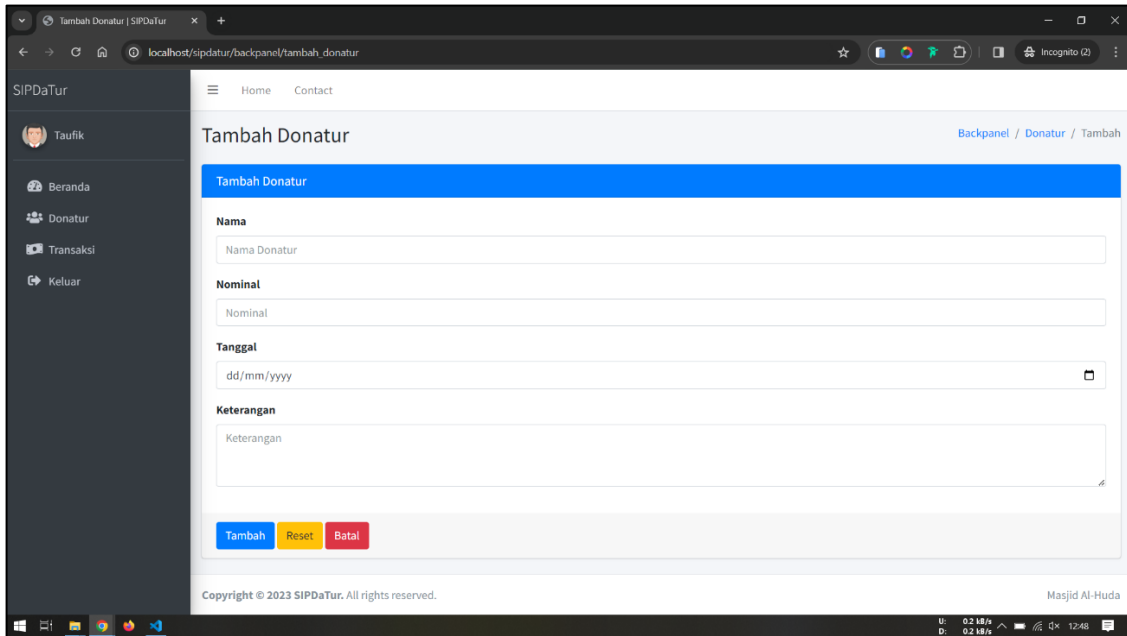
Tambah Donatur | SIPDaTur

localhost/sipdatur/backpanel/tambah_donatur

Incognito (2)

SIPDaTur

Home Contact

Taufik

Beranda

Donatur

Transaksi

Keluar

Tambah Donatur

Backpanel / Donatur / Tambah

Tambah Donatur

Nama

Nama Donatur

Nominal

Nominal

Tanggal

dd/mm/yyyy

Keterangan

Keterangan

Tambah Reset Batal

Copyright © 2023 SIPDaTur. All rights reserved.

Masjid Al-Huda

U: 0.2 kB/s
D: 0.2 kB/s

12:48